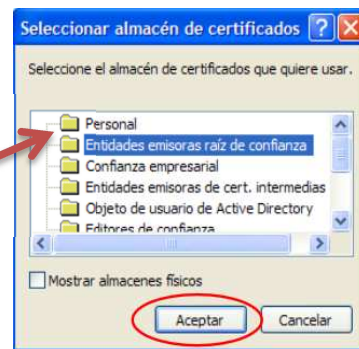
Seleccionar almacén de certificados ? X

Seleccione el almacén de certificados que quiere usar.

Personal
Entidades emisoras raíz de confianza
Confianza empresarial
Entidades emisoras de cert. intermedias
Objeto de usuario de Active Directory
Editores de confianza

Mostrar almacenes físicos

Aceptar
Cancelar